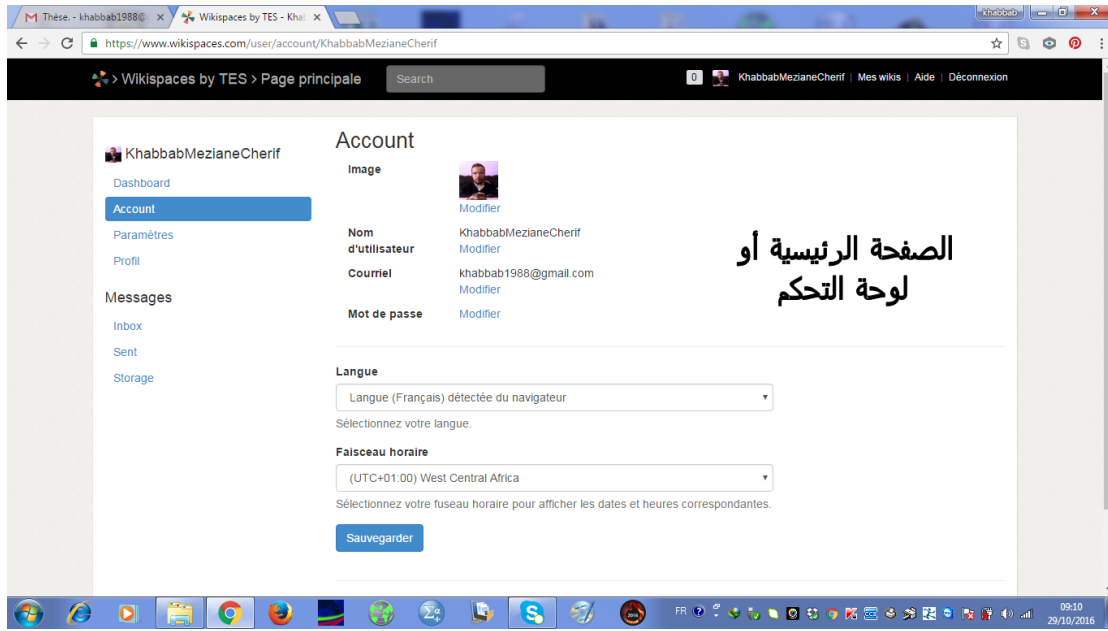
Thése. - khabbab1988@ ×
Wikispaces by TES - Khal ×
Khabbab
https://www.wikispaces.com/user/account/KhabbabMezianeCherif

> Wikispaces by TES > Page principale
Search
0 KhabbabMezianeCherif | Mes wikis | Aide | Déconnexion

KhabbabMezianeCherif
Dashboard
Account
Paramètres
Profil

Messages
Inbox
Sent
Storage

Account

Image
Modifier

Nom d'utilisateur
KhabbabMezianeCherif
Modifier

Courriel
khabbab1988@gmail.com
Modifier

Mot de passe
Modifier

الصفحة الرئيسية أو لوحة التحكم

Langue
Langue (Français) détectée du navigateur
Sélectionnez votre langue.

Faisceau horaire
(UTC+01:00) West Central Africa
Sélectionnez votre fuseau horaire pour afficher les dates et heures correspondantes.

Sauvegarder

FR
09:10
29/10/2016